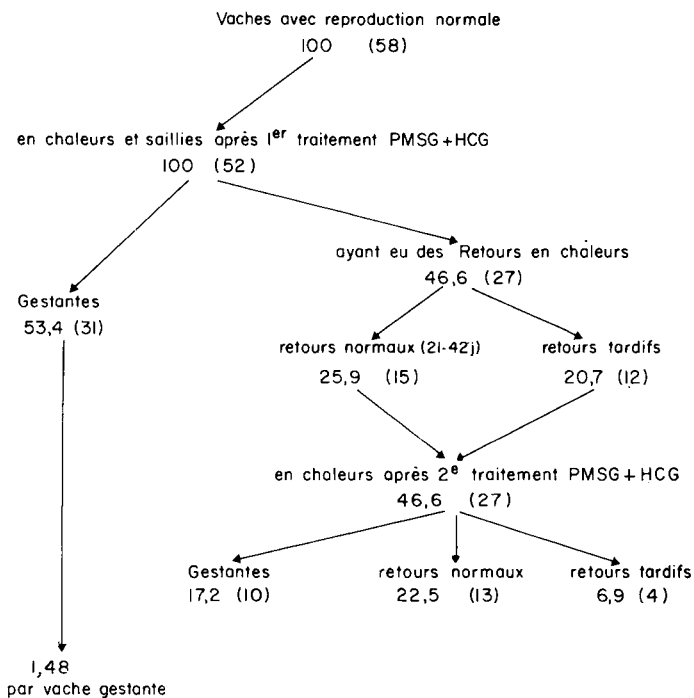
Vaches avec reproduction normale
100 (58)

en chaleurs et saillies après 1$^{er}$ traitement PMSG+HCG
100 (52)

Gestantes
53,4 (31)

ayant eu des Retours en chaleurs
46,6 (27)

retours normaux (21-42j)
25,9 (15)

retours tardifs
20,7 (12)

en chaleurs après 2$^{e}$ traitement PMSG+HCG
46,6 (27)

Gestantes
17,2 (10)

retours normaux
22,5 (13)

retours tardifs
6,9 (4)

1,48
par vache gestante